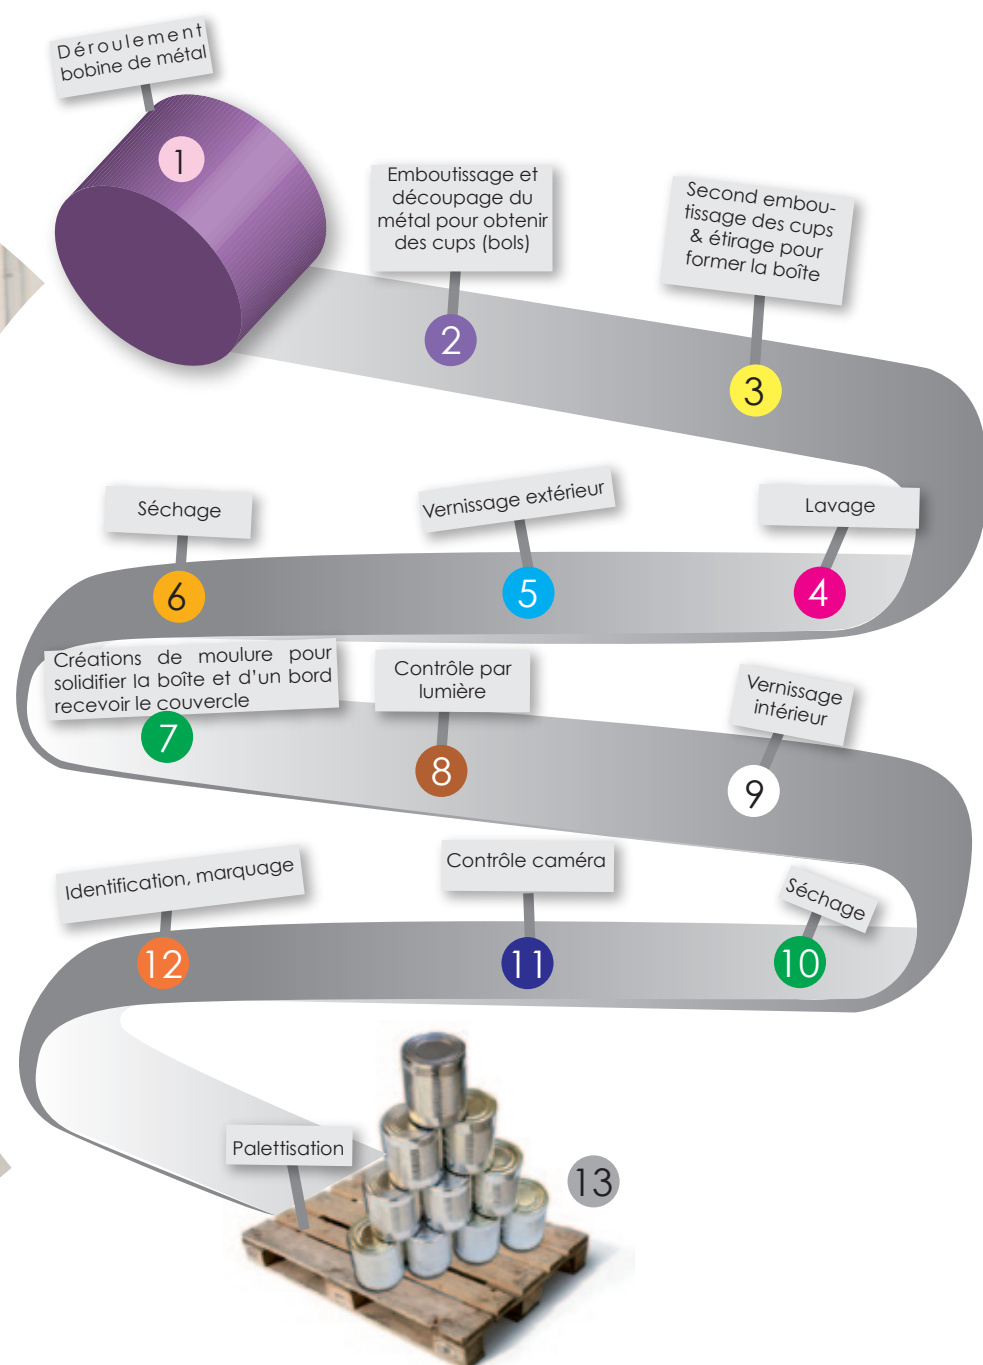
Déroulement bobine de métal

1

Emboutissage et découpage du métal pour obtenir des cups (bols)

2

Second emboutissage des cups & étirage pour former la boîte

3

Séchage

Vernissage extérieur

Lavage

6

5

4

Créations de moulure pour solidifier la boîte et d'un bord recevoir le couvercle

7

Contrôle par lumière

8

Vernissage intérieur

9

Identification, marquage

Contrôle caméra

Séchage

12

11

10

Palettisation

13